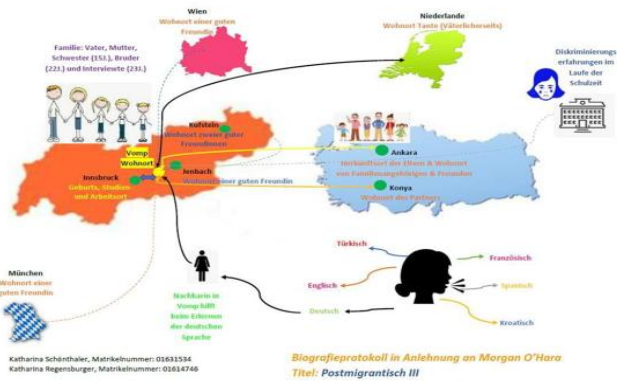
Wien
Wohnort einer guten Freundin

Niederlande
Wohnort Tante (Väterlicherseits)

Familie: Vater, Mutter, Schwester (15J.), Bruder (22J.) und Interviewte (23J.)

Diskriminierungserfahrungen im Laufe der Schulzeit

Kufstein
Wohnort zweier guter Freundinnen

Vomp
Wohnort

Jenbach
Wohnort einer guten Freundin

Innsbruck
Geburts, Studien und Arbeitsort

Ankara
Herkunftsort der Eltern & Wohnort von Familienangehörigen & Freunden

Konya
Wohnort des Partners

Türkisch
Französisch
Englisch
Spanisch
Deutsch
Kroatisch

München
Wohnort einer guten Freundin

Nachbarin in Vomp:hilft beim Erlernen der deutschen Sprache

Katharina Schönthaler, Matrikelnummer: 01631534
Katharina Regensburger, Matrikelnummer: 01614746

Biografieprotokoll in Anlehnung an Morgan O'Hara
Titel: Postmigrantisch III